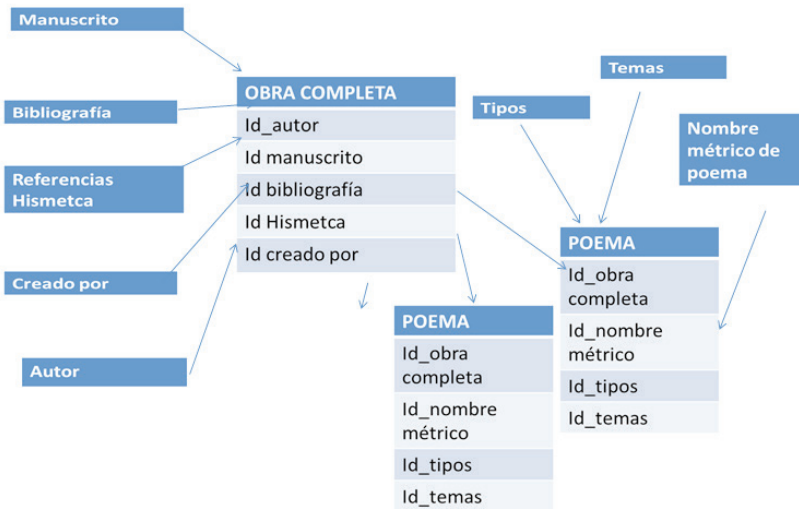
Manuscrito

Bibliografía

Referencias Hismetca

Creado por

Autor

| OBRA COMPLETA |
|---|
| Id_autor |
| Id manuscrito |
| Id bibliografía |
| Id Hismetca |
| Id creado por |

Tipos

Temas

Nombre métrico de poema

| POEMA |
|---|
| Id_obra completa |
| Id_nombre métrico |
| Id_tipos |
| Id_temas |

| POEMA |
|---|
| Id_obra completa |
| Id_nombre métrico |
| Id_tipos |
| Id_temas |